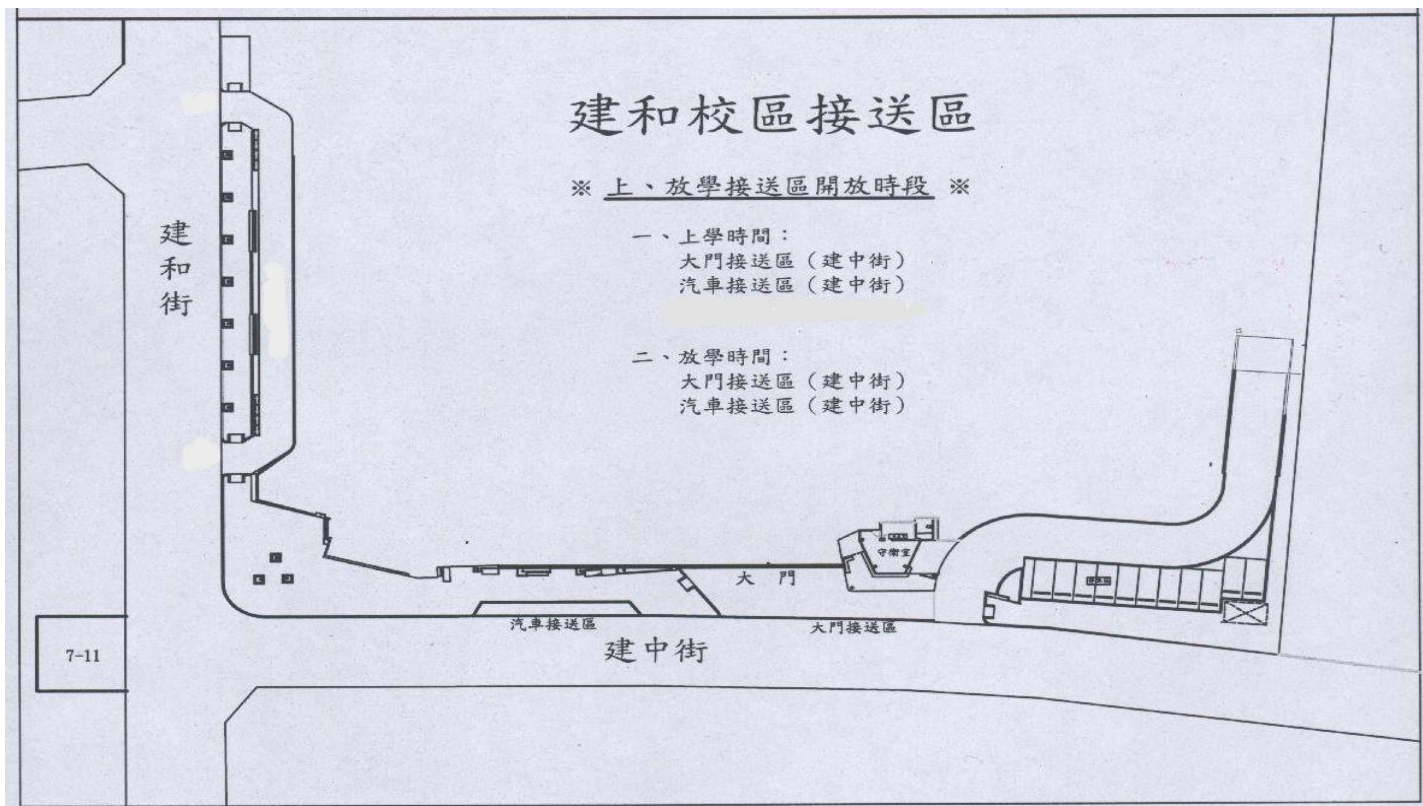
建和校區接送區

※ 上、放學接送區開放時段 ※

一、上學時間：
大門接送區（建中街）
汽車接送區（建中街）

二、放學時間：
大門接送區（建中街）
汽車接送區（建中街）

建
和
街

守衛室

大 門

汽車接送區

大門接送區

建中街

7-11